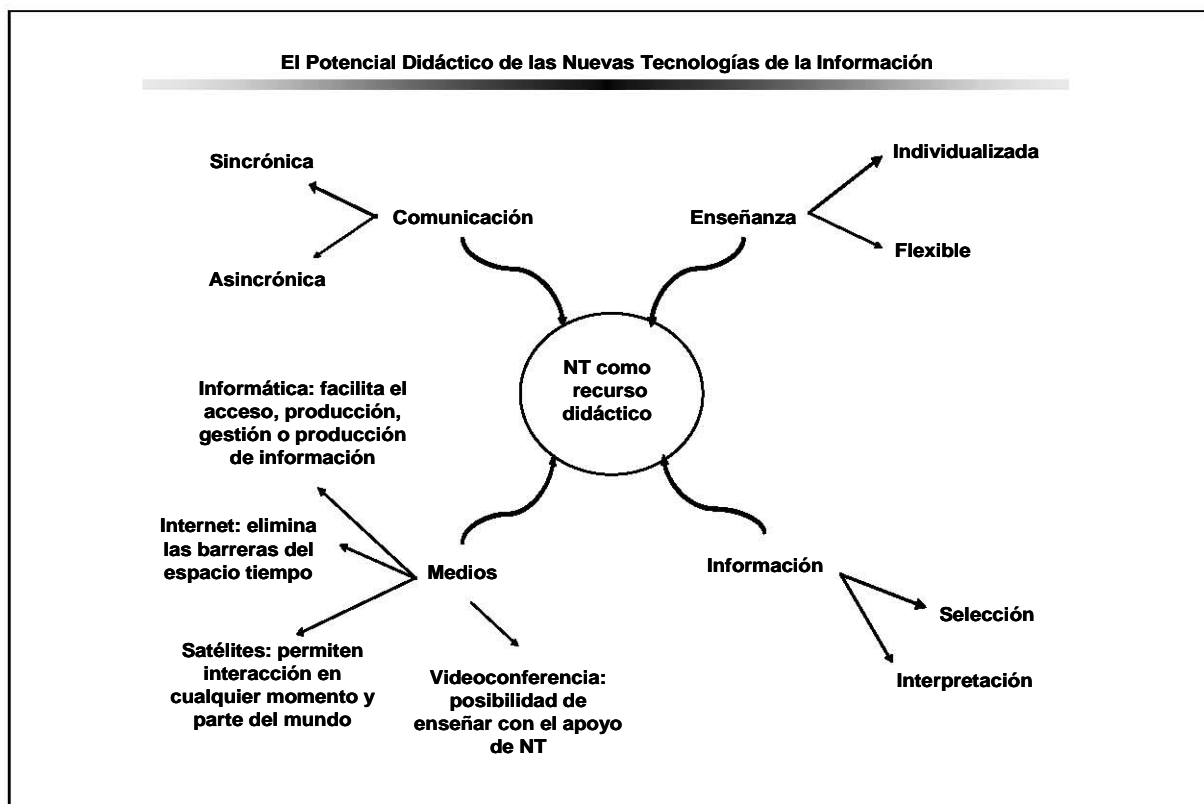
El Potencial Didáctico de las Nuevas Tecnologías de la Información

Sincrónica

Comunicación

Asincrónica

Enseñanza

Individualizada

Flexible

NT como recurso didáctico

Informática: facilita el acceso, producción, gestión o producción de información

Internet: elimina las barreras del espacio tiempo

Medios

Satélites: permiten interacción en cualquier momento y parte del mundo

Videoconferencia: posibilidad de enseñar con el apoyo de NT

Información

Selección

Interpretación